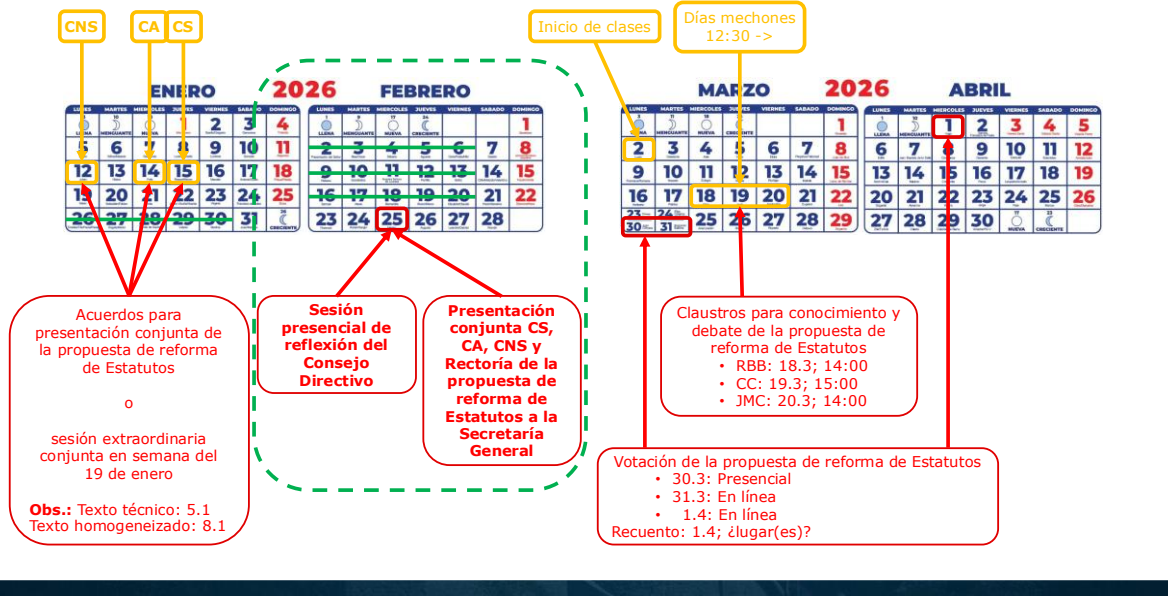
CNS CA CS

ENERO 2026 FEBRERO

| LUNES | MARTES | MIERCOLES | JUEVES | VIERNES | SABADO | DOMINGO |
|---|---|---|---|---|---|---|
| LLENA | MENGUANTE | NUEVA | 1 | 2 | 3 | 4 |
| 5 | 6 | 7 | 8 | 9 | 10 | 11 |
| 12 | 13 | 14 | 15 | 16 | 17 | 18 |
| 19 | 20 | 21 | 22 | 23 | 24 | 25 |
| 26 | 27 | 28 | 29 | 30 | 31 | CRECIENTE |

| LUNES | MARTES | MIERCOLES | JUEVES | VIERNES | SABADO | DOMINGO |
|---|---|---|---|---|---|---|
| LLENA | MENGUANTE | NUEVA | CRECIENTE | | | 1 |
| 2 | 3 | 4 | 5 | 6 | 7 | 8 |
| 9 | 10 | 11 | 12 | 13 | 14 | 15 |
| 16 | 17 | 18 | 19 | 20 | 21 | 22 |
| 23 | 24 | 25 | 26 | 27 | 28 | |

Inicio de clases

Días mechones 12:30 ->

MARZO 2026 ABRIL

| LUNES | MARTES | MIERCOLES | JUEVES | VIERNES | SABADO | DOMINGO |
|---|---|---|---|---|---|---|
| LLENA | MENGUANTE | NUEVA | CRECIENTE | | | 1 |
| 2 | 3 | 4 | 5 | 6 | 7 | 8 |
| 9 | 10 | 11 | 12 | 13 | 14 | 15 |
| 16 | 17 | 18 | 19 | 20 | 21 | 22 |
| 23 30 | 24 31 | 25 | 26 | 27 | 28 | 29 |

| LUNES | MARTES | MIERCOLES | JUEVES | VIERNES | SABADO | DOMINGO |
|---|---|---|---|---|---|---|
| LLENA | MENGUANTE | 1 | 2 | 3 | 4 | 5 |
| 6 | 7 | 8 | 9 | 10 | 11 | 12 |
| 13 | 14 | 15 | 16 | 17 | 18 | 19 |
| 20 | 21 | 22 | 23 | 24 | 25 | 26 |
| 27 | 28 | 29 | 30 | NUEVA | CRECIENTE | |

Acuerdos para presentación conjunta de la propuesta de reforma de Estatutos

o

sesión extraordinaria conjunta en semana del 19 de enero

Obs.: Texto técnico: 5.1
Texto homogeneizado: 8.1

Sesión presencial de reflexión del Consejo Directivo

Presentación conjunta CS, CA, CNS y Rectoría de la propuesta de reforma de Estatutos a la Secretaría General

Claustros para conocimiento y debate de la propuesta de reforma de Estatutos
• RBB: 18.3; 14:00
• CC: 19.3; 15:00
• JMC: 20.3; 14:00

Votación de la propuesta de reforma de Estatutos
• 30.3: Presencial
• 31.3: En línea
• 1.4: En línea
Recuento: 1.4; ¿lugar(es)?